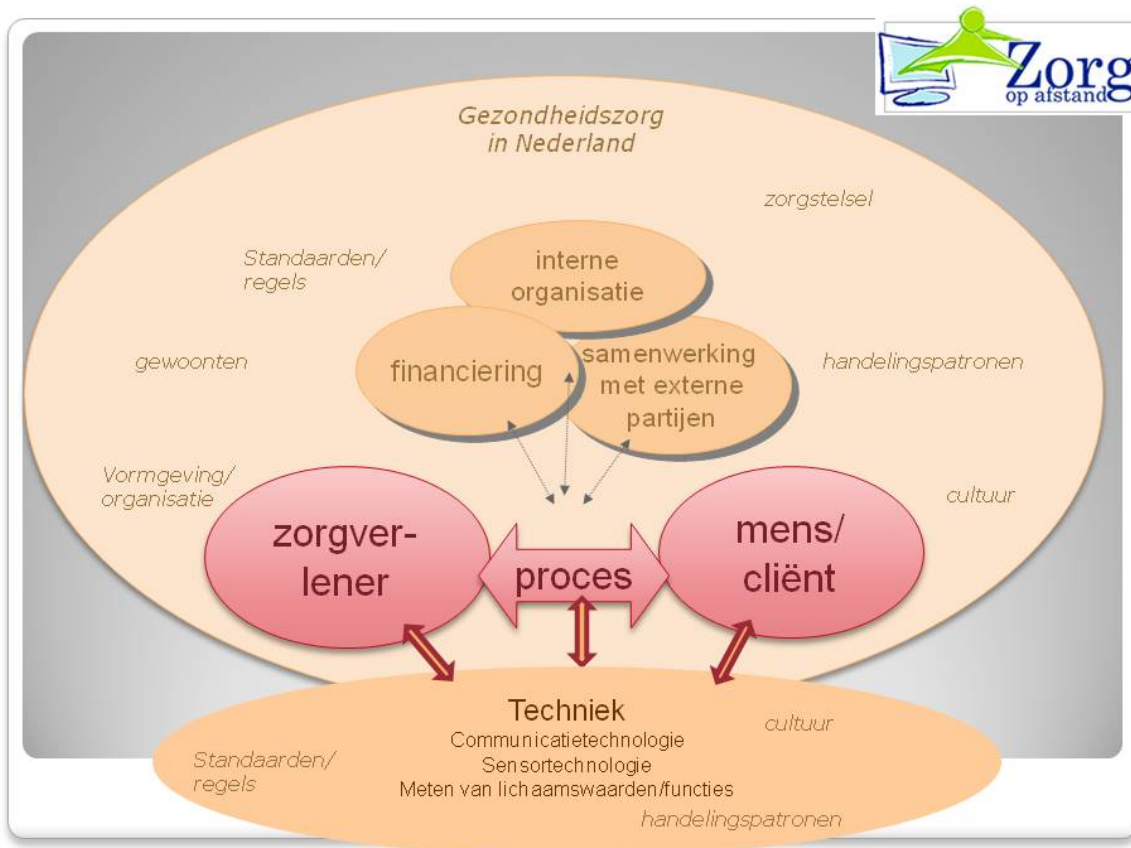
Zorg op afstand

Gezondheidszorg in Nederland

zorgstelsel

Standaarden/ regels

interne organisatie

gewoonten

financiering

samenwerking met externe partijen

handelingspatronen

Vormgeving/ organisatie

cultuur

zorgverlener

proces

mens/ cliënt

Techniek
Communicatietechnologie
Sensortechnologie
Meten van lichaamswaarden/functies

cultuur

Standaarden/ regels

handelingspatronen